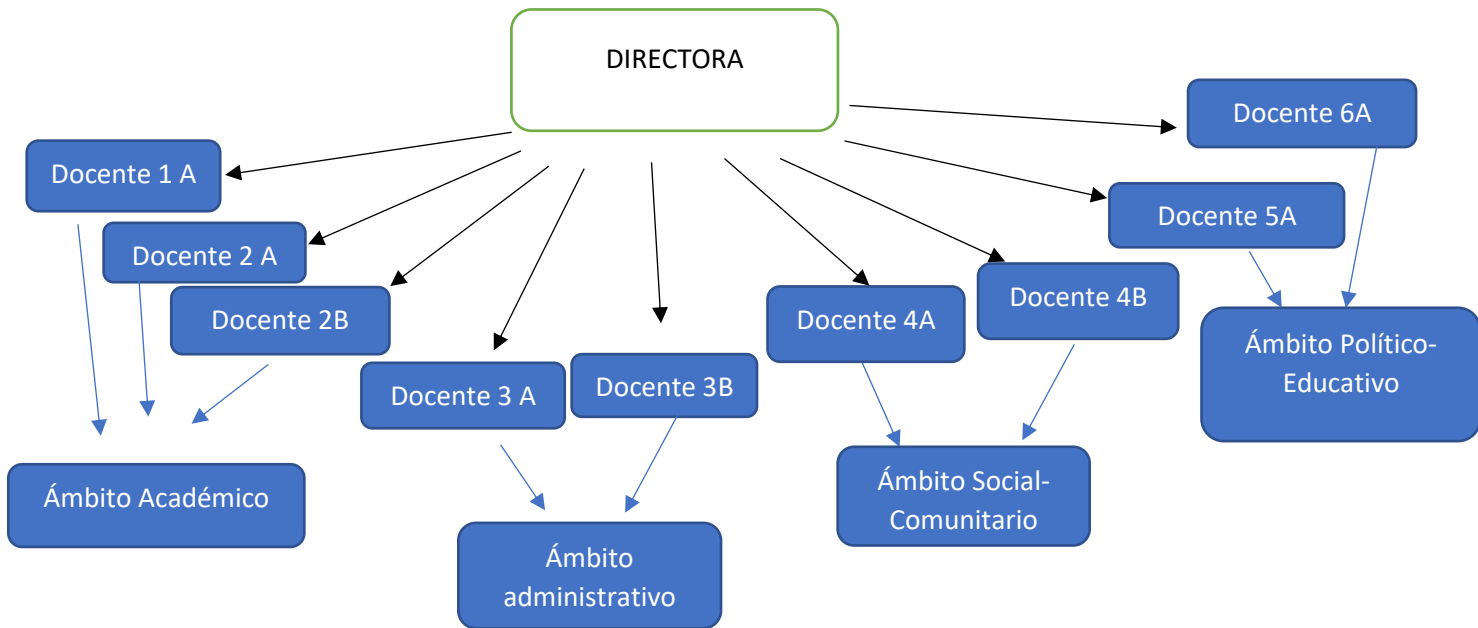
DIRECTORA

Docente 6A

Docente 1 A

Docente 5A

Docente 2 A

Docente 2B

Docente 4B

Docente 4A

Ámbito Político-Educativo

Docente 3B

Docente 3 A

Ámbito Social-Comunitario

Ámbito Académico

Ámbito administrativo